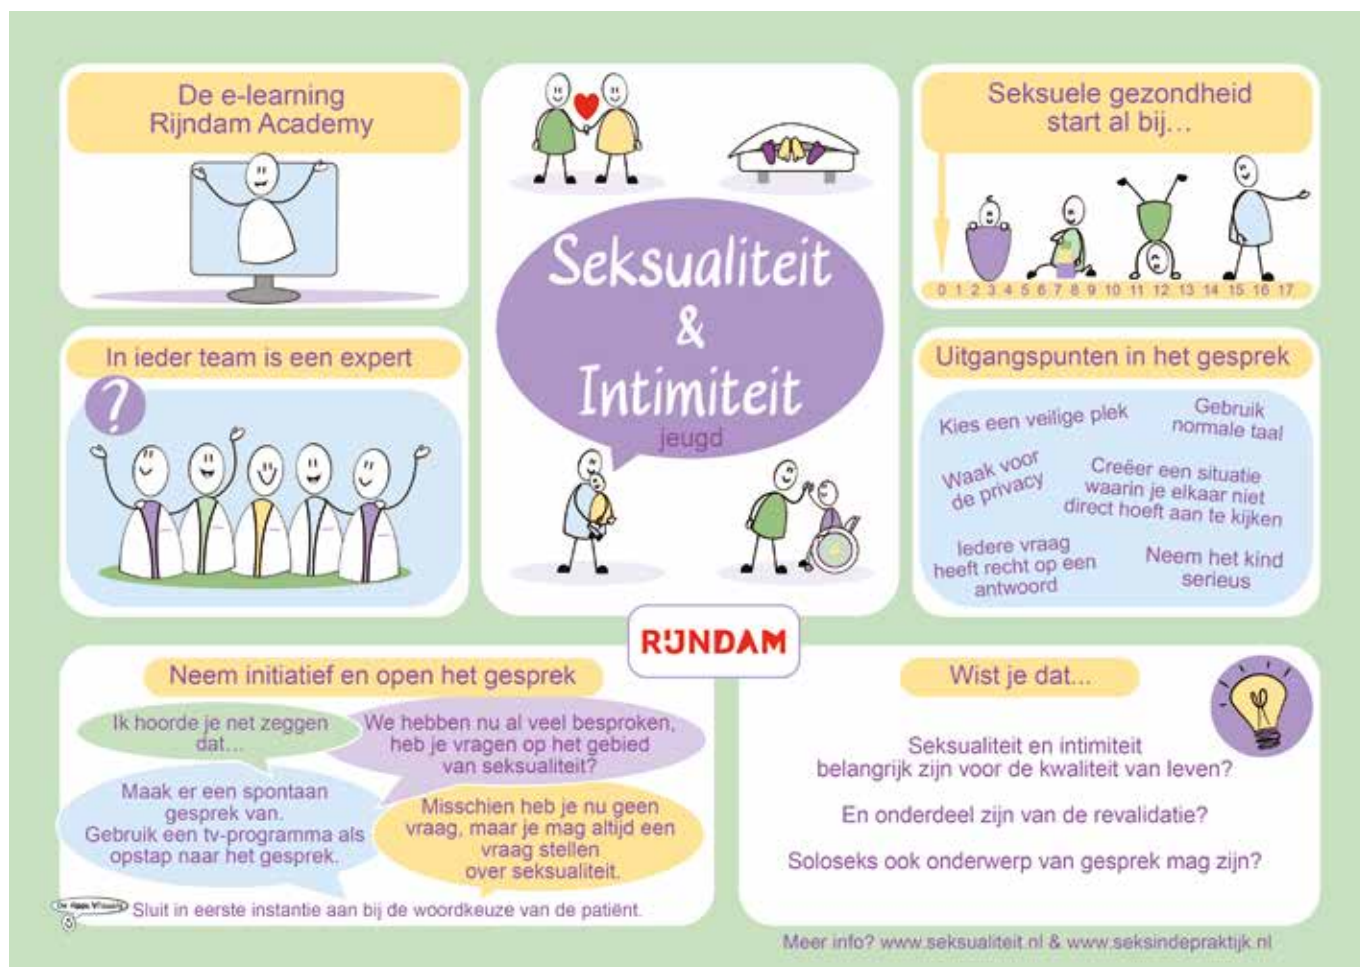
De e-learning
Rijndam Academy

In ieder team is een expert

?

Seksualiteit
&
Intimiteit
jeugd

Seksuele gezondheid
start al bij...

0 1 2 3 4 5 6 7 8 9 10 11 12 13 14 15 16 17

Uitgangspunten in het gesprek

Kies een veilige plek

Gebruik normale taal

Waak voor de privacy

Creëer een situatie waarin je elkaar niet direct hoeft aan te kijken

Iedere vraag heeft recht op een antwoord

Neem het kind serieus

RIJNDAM

Neem initiatief en open het gesprek

Ik hoorde je net zeggen dat...

We hebben nu al veel besproken, heb je vragen op het gebied van seksualiteit?

Maak er een spontaan gesprek van.
Gebruik een tv-programma als opstap naar het gesprek.

Misschien heb je nu geen vraag, maar je mag altijd een vraag stellen over seksualiteit.

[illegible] Sluit in eerste instantie aan bij de woordkeuze van de patiënt.

Wist je dat...

Seksualiteit en intimiteit belangrijk zijn voor de kwaliteit van leven?

En onderdeel zijn van de revalidatie?

Soloseks ook onderwerp van gesprek mag zijn?

Meer info? www.seksualiteit.nl & www.seksindepraktijk.nl